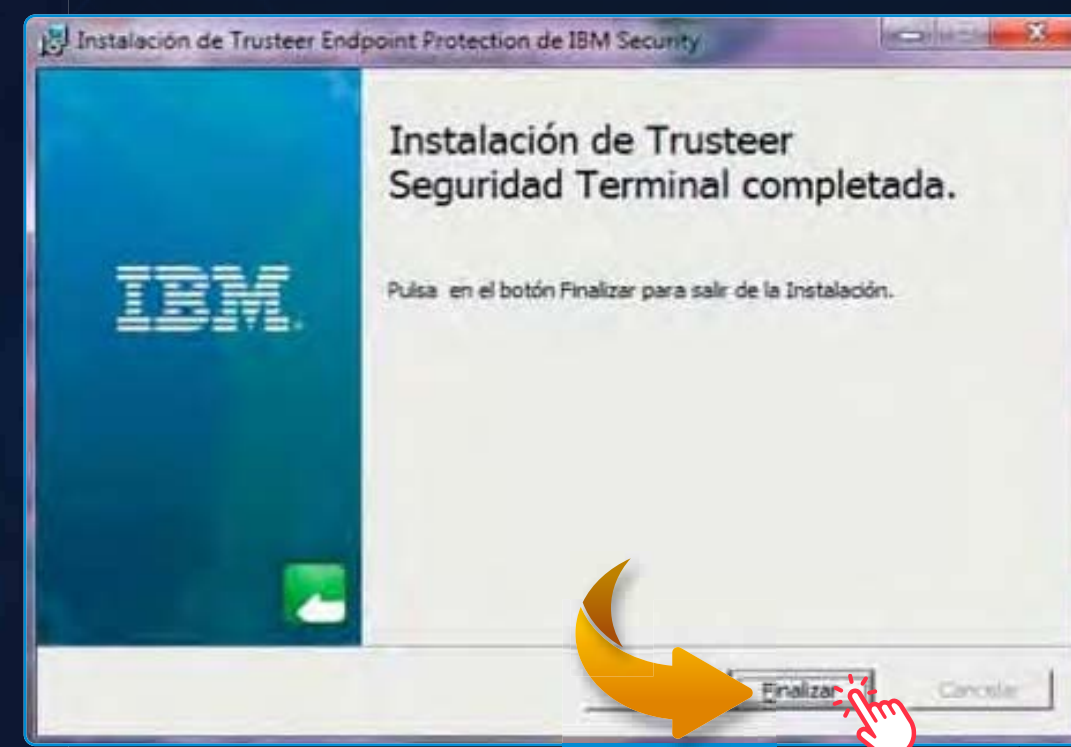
Instalación de Trusteer Endpoint Protection de IBM Security

IBM

Instalación de Trusteer Seguridad Terminal completada.

Pulsa en el botón Finalizar para salir de la Instalación.

Finalizar

Cancelar